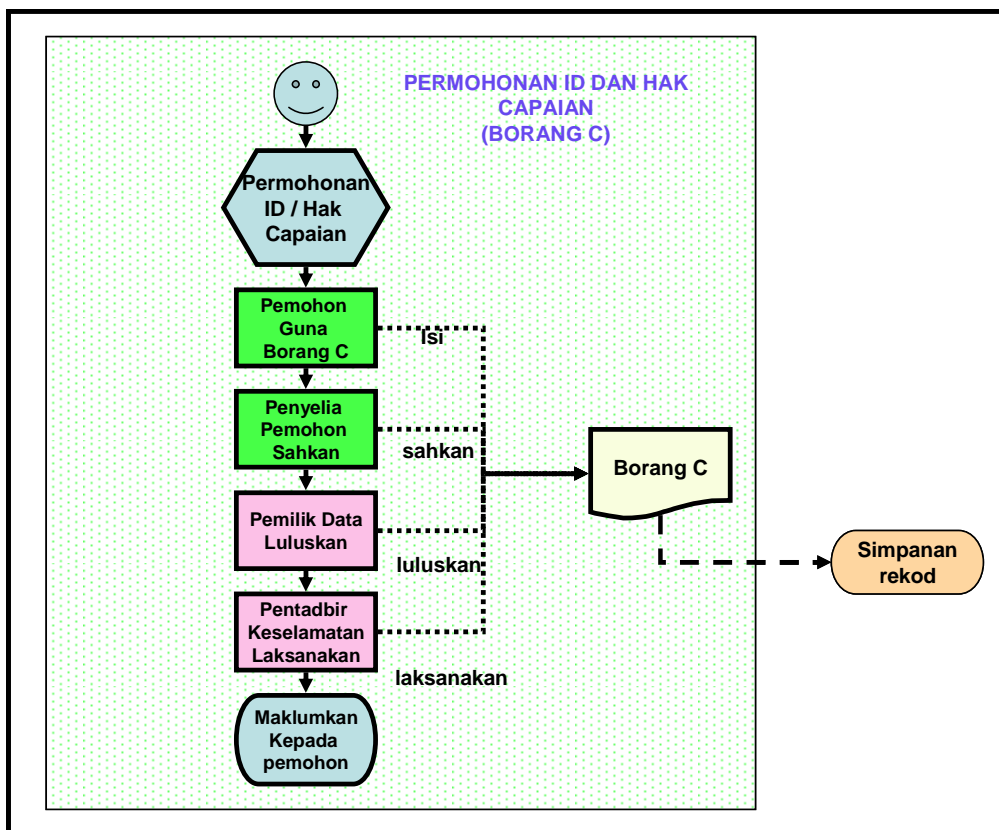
PERMOHONAN ID DAN HAK CAPAIAN
(BORANG C)

Permohonan ID / Hak Capaian

Pemohon Guna Borang C

Isi

Penyelia Pemohon Sahkan

sahkan

Borang C

Pemilik Data Luluskan

luluskan

Simpanan rekod

Pentadbir Keselamatan Laksanakan

laksanakan

Maklumkan Kepada pemohon